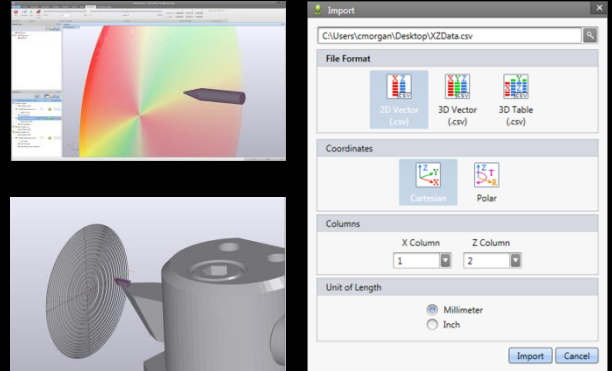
Import

C:\Users\cmorgan\Desktop\XZData.csv

File Format

2D Vector (.csv)

3D Vector (.csv)

3D Table (.csv)

Coordinates

Cartesian

Polar

Columns

X Column

Z Column

1

2

Unit of Length

Millimeter

Inch

Import

Cancel